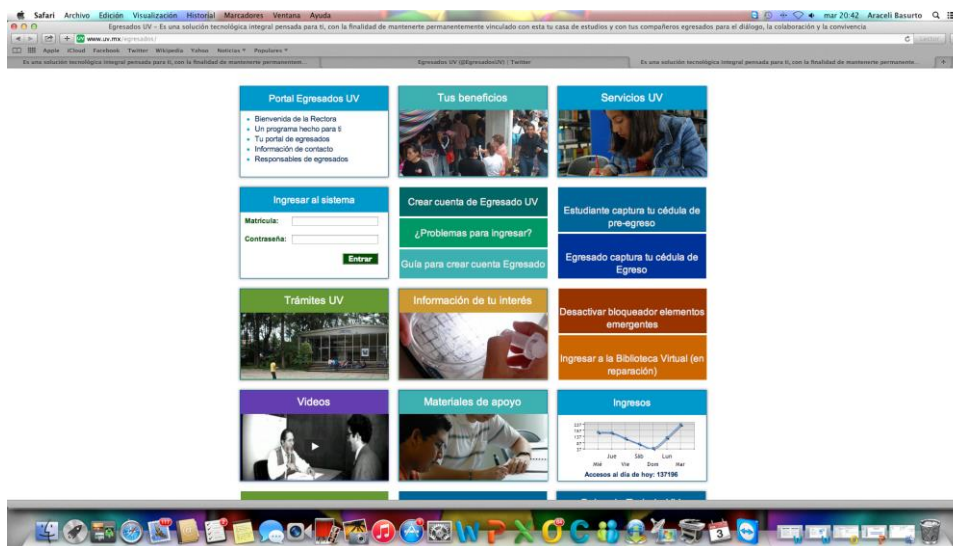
Safari Archivo Edición Visualización Historial Marcadores Ventana Ayuda

mar 20:42 Araceli Basurto

Egresados UV – Es una solución tecnológica integral pensada para ti, con la finalidad de mantenerte permanentemente vinculado con esta tu casa de estudios y con tus compañeros egresados para el diálogo, la colaboración y la convivencia

www.uv.mx/egresados/

Apple iCloud Facebook Twitter Wikipedia Yahoo Noticias Populares

Es una solución tecnológica integral pensada para ti, con la finalidad de mantenerte permanentem...

Egresados UV (@EgresadosUV) | Twitter

Es una solución tecnológica integral pensada para ti, con la finalidad de mantenerte permanente...

Portal Egresados UV
- Bienvenida de la Rectora
- Un programa hecho para ti
- Tu portal de egresados
- Información de contacto
- Responsables de egresados

Tus beneficios

Servicios UV

Ingresar al sistema
Matrícula:
Contraseña:
Entrar

Crear cuenta de Egresado UV

¿Problemas para ingresar?

Guía para crear cuenta Egresado

Estudiante captura tu cédula de pre-egreso

Egresado captura tu cédula de Egreso

Trámites UV

Información de tu interés

Desactivar bloqueador elementos emergentes

Ingresar a la Biblioteca Virtual (en reparación)

Videos

Materiales de apoyo

Ingresos

Jue Sáb Lun
Mié Vie Dom Mar

Accesos al día de hoy: 137196